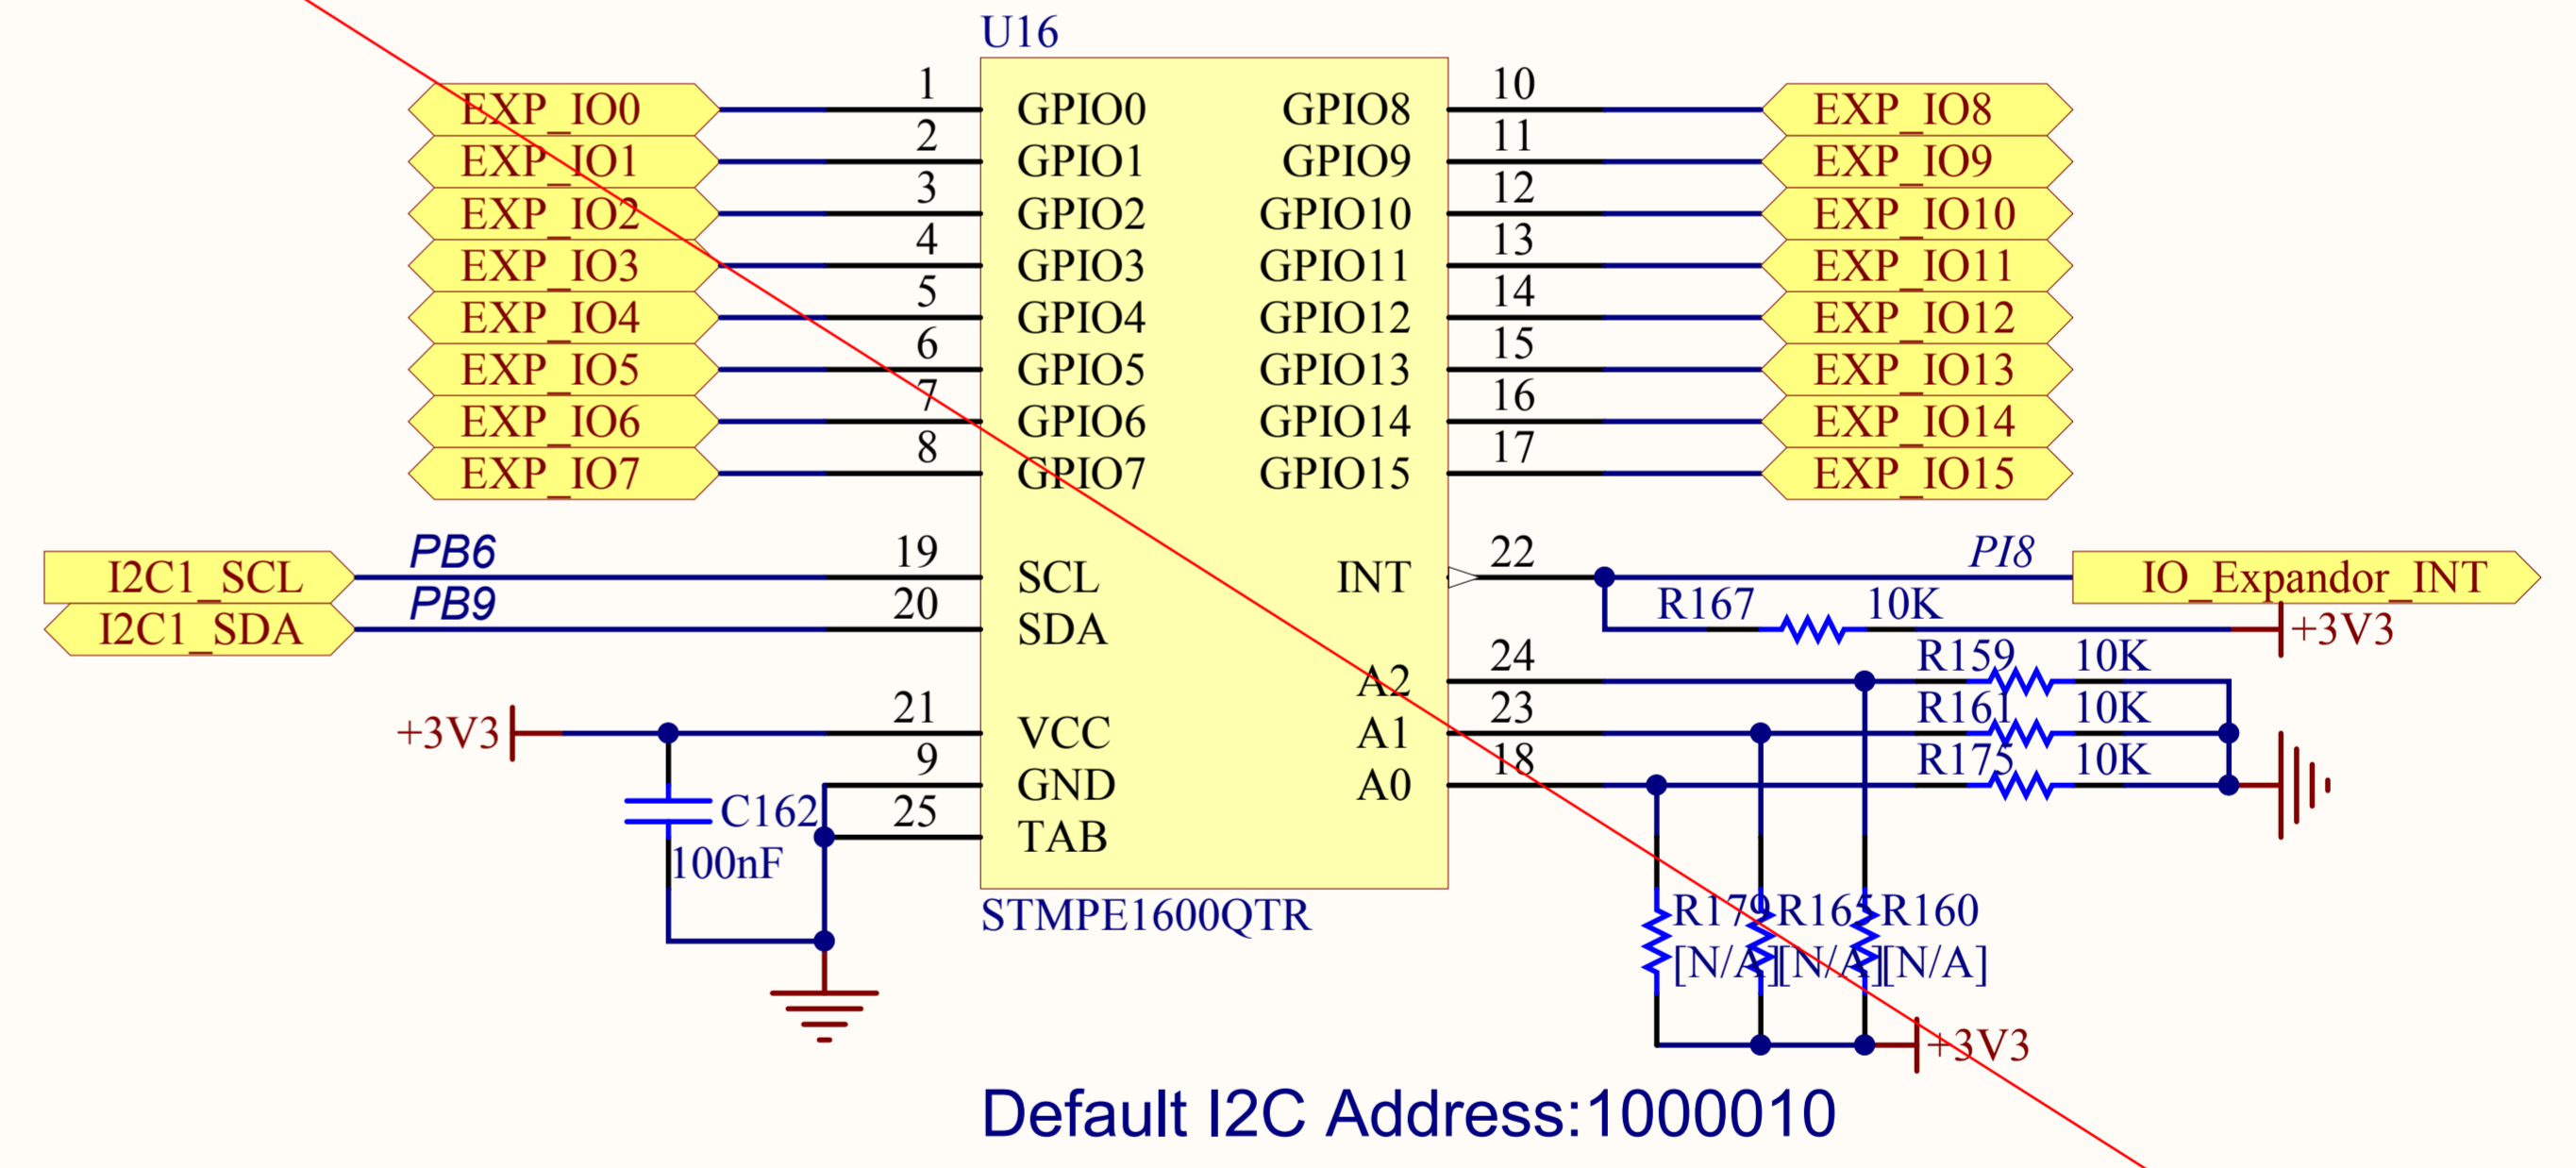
U16

EXP_IO0
EXP_IO1
EXP_IO2
EXP_IO3
EXP_IO4
EXP_IO5
EXP_IO6
EXP_IO7

1 GPIO0
2 GPIO1
3 GPIO2
4 GPIO3
5 GPIO4
6 GPIO5
7 GPIO6
8 GPIO7

GPIO8 10
GPIO9 11
GPIO10 12
GPIO11 13
GPIO12 14
GPIO13 15
GPIO14 16
GPIO15 17

EXP_IO8
EXP_IO9
EXP_IO10
EXP_IO11
EXP_IO12
EXP_IO13
EXP_IO14
EXP_IO15

I2C1_SCL
I2C1_SDA

PB6
PB9

19 SCL
20 SDA

INT 22

PI8

IO_Expandor_INT

R167 10K

+3V3

24 A2
23 A1
18 A0

R159 10K
R161 10K
R175 10K

+3V3

21 VCC
9 GND
25 TAB

C162
100nF

STMPE1600QTR

R179 R165 R160
[N/A] [N/A] [N/A]

+3V3

Default I2C Address:1000010